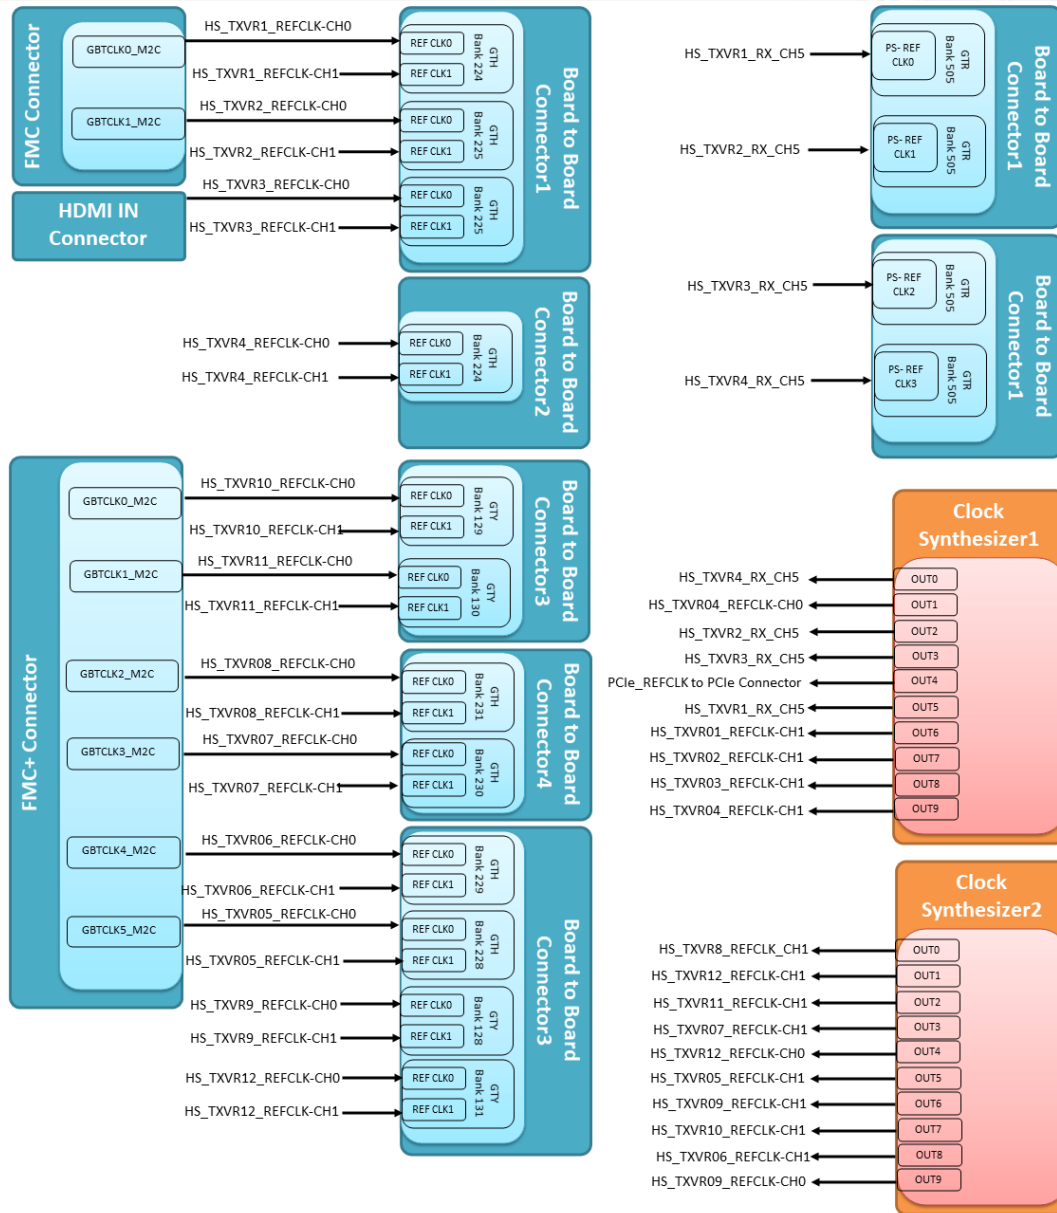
FMC Connector

GBTCLK0_M2C

GBTCLK1_M2C

HDMI IN Connector

HS_TXVR1_REFCLK-CH0
HS_TXVR1_REFCLK-CH1
HS_TXVR2_REFCLK-CH0
HS_TXVR2_REFCLK-CH1
HS_TXVR3_REFCLK-CH0
HS_TXVR3_REFCLK-CH1

REF CLK0
REF CLK1
GTH Bank 224
REF CLK0
REF CLK1
GTH Bank 225
REF CLK0
REF CLK1
GTH Bank 225

Board to Board Connector1

HS_TXVR4_REFCLK-CH0
HS_TXVR4_REFCLK-CH1

REF CLK0
REF CLK1
GTH Bank 224

Board to Board Connector2

HS_TXVR1_RX_CH5
HS_TXVR2_RX_CH5

PS- REF CLK0
GTR Bank 505
PS- REF CLK1
GTR Bank 505

Board to Board Connector1

HS_TXVR3_RX_CH5
HS_TXVR4_RX_CH5

PS- REF CLK2
GTR Bank 505
PS- REF CLK3
GTR Bank 505

Board to Board Connector1

FMC+ Connector

GBTCLK0_M2C
GBTCLK1_M2C
GBTCLK2_M2C
GBTCLK3_M2C
GBTCLK4_M2C
GBTCLK5_M2C

HS_TXVR10_REFCLK-CH0
HS_TXVR10_REFCLK-CH1
HS_TXVR11_REFCLK-CH0
HS_TXVR11_REFCLK-CH1

REF CLK0
REF CLK1
GTY Bank 129
REF CLK0
REF CLK1
GTY Bank 130

Board to Board Connector3

HS_TXVR08_REFCLK-CH0
HS_TXVR08_REFCLK-CH1
HS_TXVR07_REFCLK-CH0
HS_TXVR07_REFCLK-CH1

REF CLK0
REF CLK1
GTH Bank 231
REF CLK0
REF CLK1
GTH Bank 230

Board to Board Connector4

HS_TXVR06_REFCLK-CH0
HS_TXVR06_REFCLK-CH1
HS_TXVR05_REFCLK-CH0
HS_TXVR05_REFCLK-CH1
HS_TXVR9_REFCLK-CH0
HS_TXVR9_REFCLK-CH1
HS_TXVR12_REFCLK-CH0
HS_TXVR12_REFCLK-CH1

REF CLK0
REF CLK1
GTH Bank 229
REF CLK0
REF CLK1
GTH Bank 228
REF CLK0
REF CLK1
GTY Bank 128
REF CLK0
REF CLK1
GTY Bank 131

Board to Board Connector3

Clock Synthesizer1

HS_TXVR4_RX_CH5 OUT0
HS_TXVR04_REFCLK-CH0 OUT1
HS_TXVR2_RX_CH5 OUT2
HS_TXVR3_RX_CH5 OUT3
PCIe_REFCLK to PCIe Connector OUT4
HS_TXVR1_RX_CH5 OUT5
HS_TXVR01_REFCLK-CH1 OUT6
HS_TXVR02_REFCLK-CH1 OUT7
HS_TXVR03_REFCLK-CH1 OUT8
HS_TXVR04_REFCLK-CH1 OUT9

Clock Synthesizer2

HS_TXVR8_REFCLK_CH1 OUT0
HS_TXVR12_REFCLK-CH1 OUT1
HS_TXVR11_REFCLK-CH1 OUT2
HS_TXVR07_REFCLK-CH1 OUT3
HS_TXVR12_REFCLK-CH0 OUT4
HS_TXVR05_REFCLK-CH1 OUT5
HS_TXVR09_REFCLK-CH1 OUT6
HS_TXVR10_REFCLK-CH1 OUT7
HS_TXVR06_REFCLK-CH1 OUT8
HS_TXVR09_REFCLK-CH0 OUT9